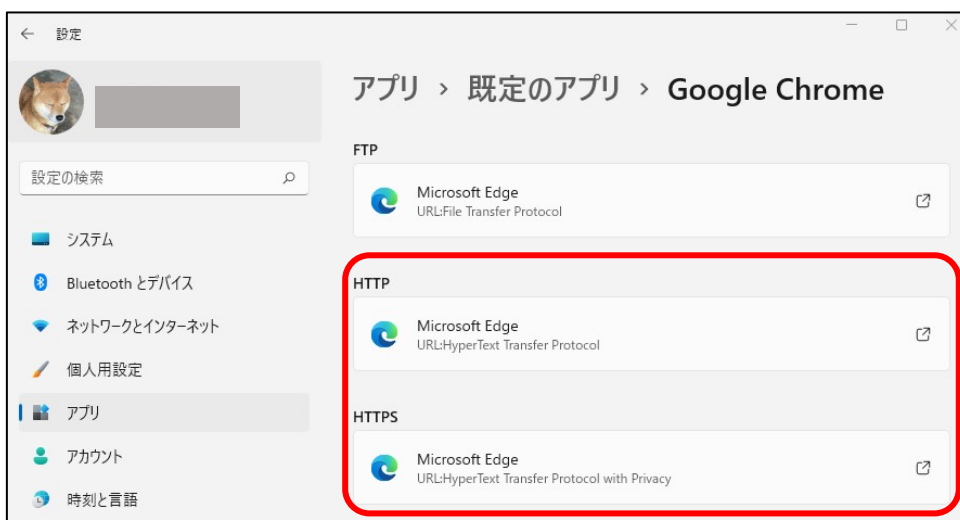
← 設定

設定の検索

システム

Bluetooth とデバイス

ネットワークとインターネット

個人用設定

アプリ

アカウント

時刻と言語

アプリ › 既定のアプリ › Google Chrome

FTP

Microsoft Edge
URL:File Transfer Protocol

HTTP

Microsoft Edge
URL:HyperText Transfer Protocol

HTTPS

Microsoft Edge
URL:HyperText Transfer Protocol with Privacy